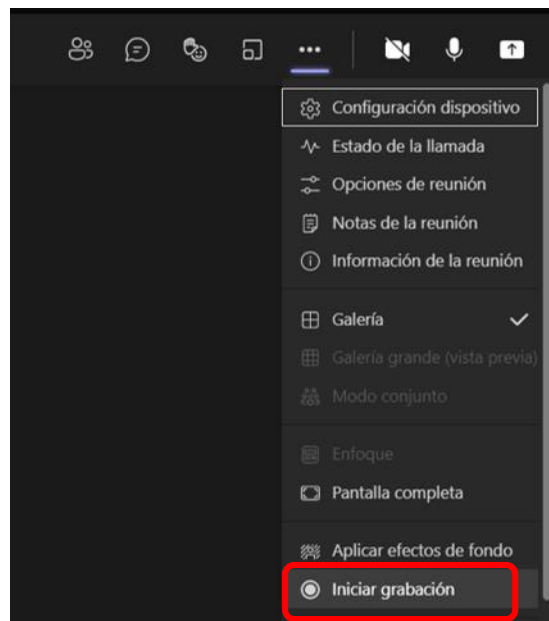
Configuración dispositivo
Estado de la llamada
Opciones de reunión
Notas de la reunión
Información de la reunión

Galería
Galería grande (vista previa)
Modo conjunto

Enfoque
Pantalla completa

Aplicar efectos de fondo
Iniciar grabación